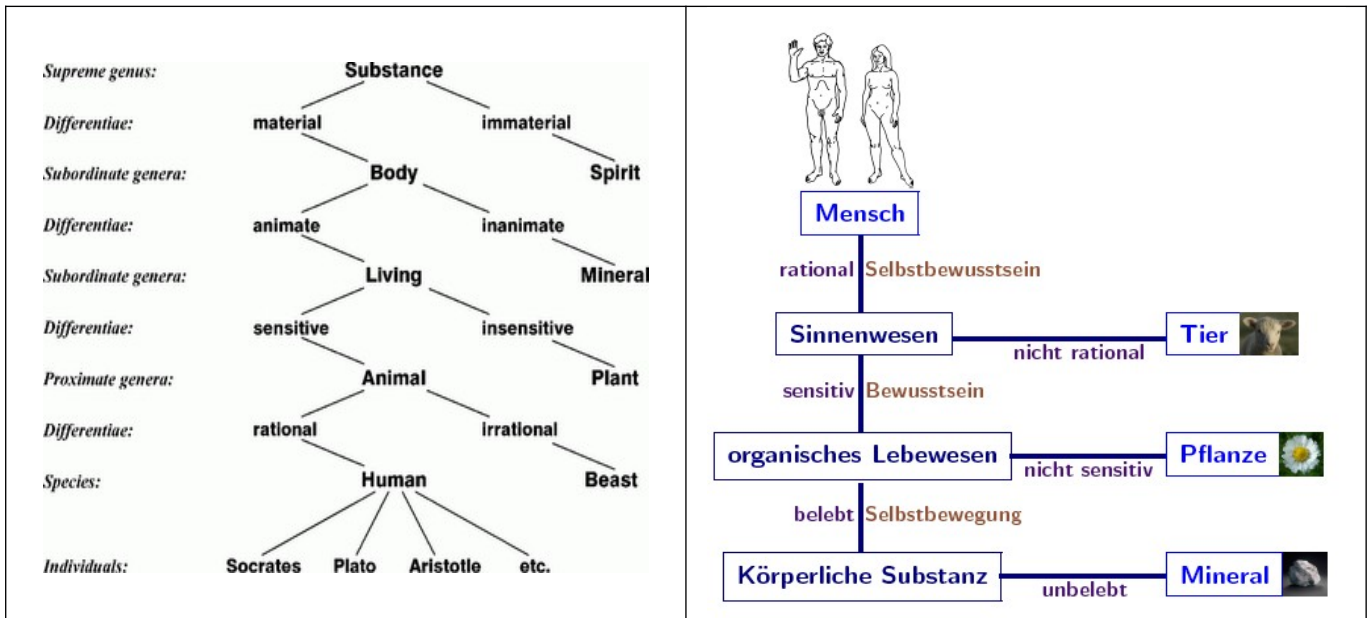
Supreme genus: Substance

Differentiae: material immaterial

Subordinate genera: Body Spirit

Differentiae: animate inanimate

Subordinate genera: Living Mineral

Differentiae: sensitive insensitive

Proximate genera: Animal Plant

Differentiae: rational irrational

Species: Human Beast

Individuals: Socrates Plato Aristotle etc.

Mensch

rational Selbstbewusstsein

Sinnenwesen — nicht rational — Tier

sensitiv Bewusstsein

organisches Lebewesen — nicht sensitiv — Pflanze

belebt Selbstbewegung

Körperliche Substanz — unbelebt — Mineral